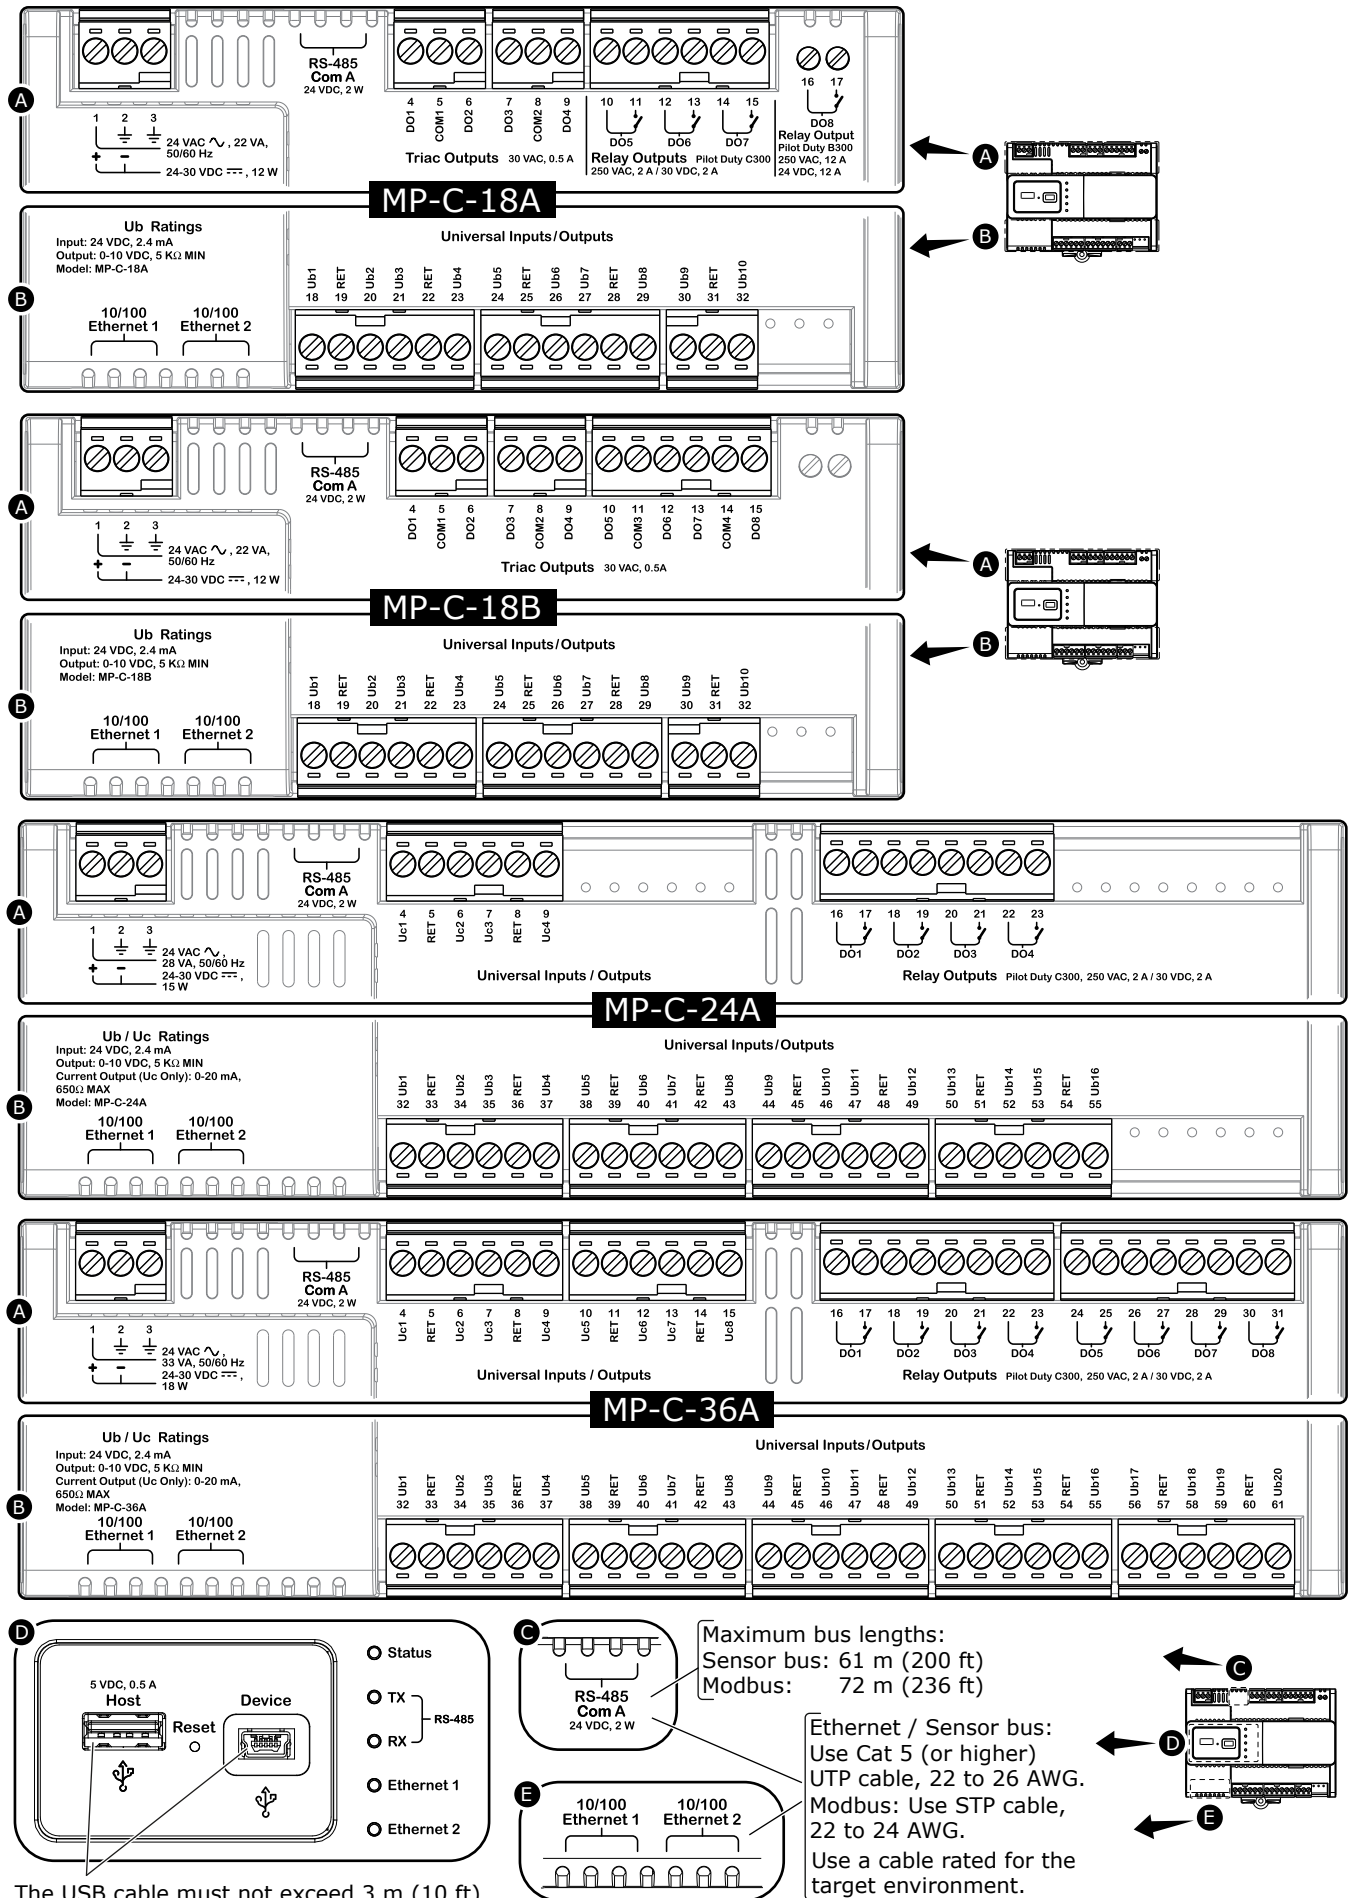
A
RS-485
Com A
24 VDC, 2 W
1 2 3
24 VAC ∿, 22 VA, 50/60 Hz
+ -
24-30 VDC ⎓, 12 W
4 5 6 7 8 9
DO1 COM1 DO2 DO3 COM2 DO4
Triac Outputs 30 VAC, 0.5 A
10 11 12 13 14 15
DO5 DO6 DO7
Relay Outputs Pilot Duty C300
250 VAC, 2 A / 30 VDC, 2 A
16 17
DO8
Relay Output
Pilot Duty B300
250 VAC, 12 A
24 VDC, 12 A
MP-C-18A
B
Ub Ratings
Input: 24 VDC, 2.4 mA
Output: 0-10 VDC, 5 KΩ MIN
Model: MP-C-18A
10/100 Ethernet 1
10/100 Ethernet 2
Universal Inputs/Outputs
Ub1 RET Ub2 Ub3 RET Ub4 Ub5 RET Ub6 Ub7 RET Ub8 Ub9 RET Ub10
18 19 20 21 22 23 24 25 26 27 28 29 30 31 32
A
B

A
RS-485
Com A
24 VDC, 2 W
1 2 3
24 VAC ∿, 22 VA, 50/60 Hz
+ -
24-30 VDC ⎓, 12 W
4 5 6 7 8 9 10 11 12 13 14 15
DO1 COM1 DO2 DO3 COM2 DO4 DO5 COM3 DO6 DO7 COM4 DO8
Triac Outputs 30 VAC, 0.5A
MP-C-18B
B
Ub Ratings
Input: 24 VDC, 2.4 mA
Output: 0-10 VDC, 5 KΩ MIN
Model: MP-C-18B
10/100 Ethernet 1
10/100 Ethernet 2
Universal Inputs/Outputs
Ub1 RET Ub2 Ub3 RET Ub4 Ub5 RET Ub6 Ub7 RET Ub8 Ub9 RET Ub10
18 19 20 21 22 23 24 25 26 27 28 29 30 31 32
A
B

A
RS-485
Com A
24 VDC, 2 W
1 2 3
24 VAC ∿, 28 VA, 50/60 Hz
24-30 VDC ⎓, 15 W
4 5 6 7 8 9
Uc1 RET Uc2 Uc3 RET Uc4
Universal Inputs / Outputs
16 17 18 19 20 21 22 23
DO1 DO2 DO3 DO4
Relay Outputs Pilot Duty C300, 250 VAC, 2 A / 30 VDC, 2 A
MP-C-24A
B
Ub / Uc Ratings
Input: 24 VDC, 2.4 mA
Output: 0-10 VDC, 5 KΩ MIN
Current Output (Uc Only): 0-20 mA, 650Ω MAX
Model: MP-C-24A
10/100 Ethernet 1
10/100 Ethernet 2
Universal Inputs/Outputs
Ub1 RET Ub2 Ub3 RET Ub4 Ub5 RET Ub6 Ub7 RET Ub8 Ub9 RET Ub10 Ub11 RET Ub12 Ub13 RET Ub14 Ub15 RET Ub16
32 33 34 35 36 37 38 39 40 41 42 43 44 45 46 47 48 49 50 51 52 53 54 55

A
RS-485
Com A
24 VDC, 2 W
1 2 3
24 VAC ∿, 33 VA, 50/60 Hz
24-30 VDC ⎓, 18 W
4 5 6 7 8 9 10 11 12 13 14 15
Uc1 RET Uc2 Uc3 RET Uc4 Uc5 RET Uc6 Uc7 RET Uc8
Universal Inputs / Outputs
16 17 18 19 20 21 22 23 24 25 26 27 28 29 30 31
DO1 DO2 DO3 DO4 DO5 DO6 DO7 DO8
Relay Outputs Pilot Duty C300, 250 VAC, 2 A / 30 VDC, 2 A
MP-C-36A
B
Ub / Uc Ratings
Input: 24 VDC, 2.4 mA
Output: 0-10 VDC, 5 KΩ MIN
Current Output (Uc Only): 0-20 mA, 650Ω MAX
Model: MP-C-36A
10/100 Ethernet 1
10/100 Ethernet 2
Universal Inputs/Outputs
Ub1 RET Ub2 Ub3 RET Ub4 Ub5 RET Ub6 Ub7 RET Ub8 Ub9 RET Ub10 Ub11 RET Ub12 Ub13 RET Ub14 Ub15 RET Ub16 Ub17 RET Ub18 Ub19 RET Ub20
32 33 34 35 36 37 38 39 40 41 42 43 44 45 46 47 48 49 50 51 52 53 54 55 56 57 58 59 60 61

D
5 VDC, 0.5 A
Host
Reset
Device
Status
TX
RX
RS-485
Ethernet 1
Ethernet 2
The USB cable must not exceed 3 m (10 ft)
C
RS-485
Com A
24 VDC, 2 W
Maximum bus lengths:
Sensor bus: 61 m (200 ft)
Modbus: 72 m (236 ft)
E
10/100 Ethernet 1
10/100 Ethernet 2
Ethernet / Sensor bus: Use Cat 5 (or higher) UTP cable, 22 to 26 AWG.
Modbus: Use STP cable, 22 to 24 AWG.
Use a cable rated for the target environment.
C
D
E